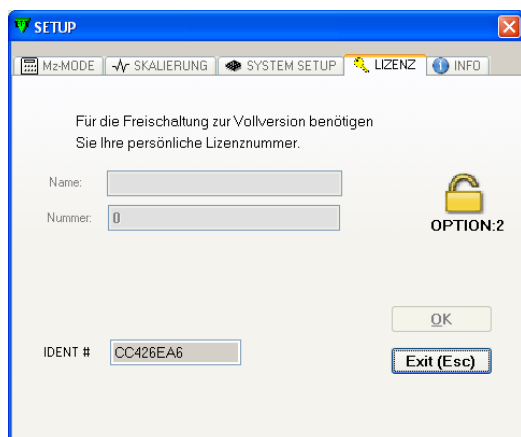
SETUP

Mz-MODE | SKALIERUNG | SYSTEM SETUP | LIZENZ | INFO

Für die Freischaltung zur Vollversion benötigen Sie Ihre persönliche Lizenznummer.

Name:

Nummer: 0

OPTION:2

OK

IDENT # CC426EA6

Exit (Esc)